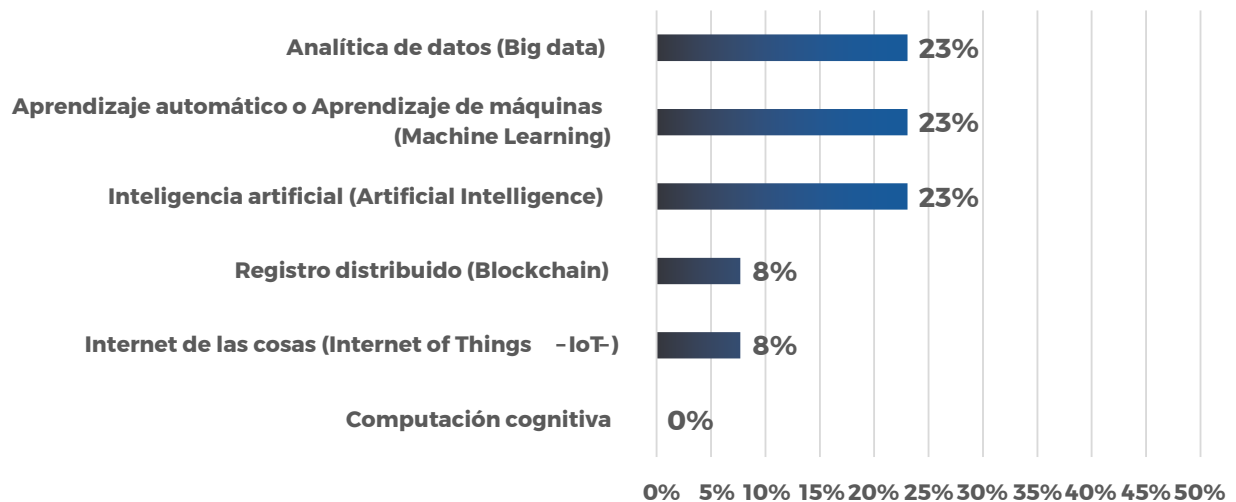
Analítica de datos (Big data) 23%

Aprendizaje automático o Aprendizaje de máquinas (Machine Learning) 23%

Inteligencia artificial (Artificial Intelligence) 23%

Registro distribuido (Blockchain) 8%

Internet de las cosas (Internet of Things –IoT–) 8%

Computación cognitiva 0%

0% 5% 10% 15% 20% 25% 30% 35% 40% 45% 50%